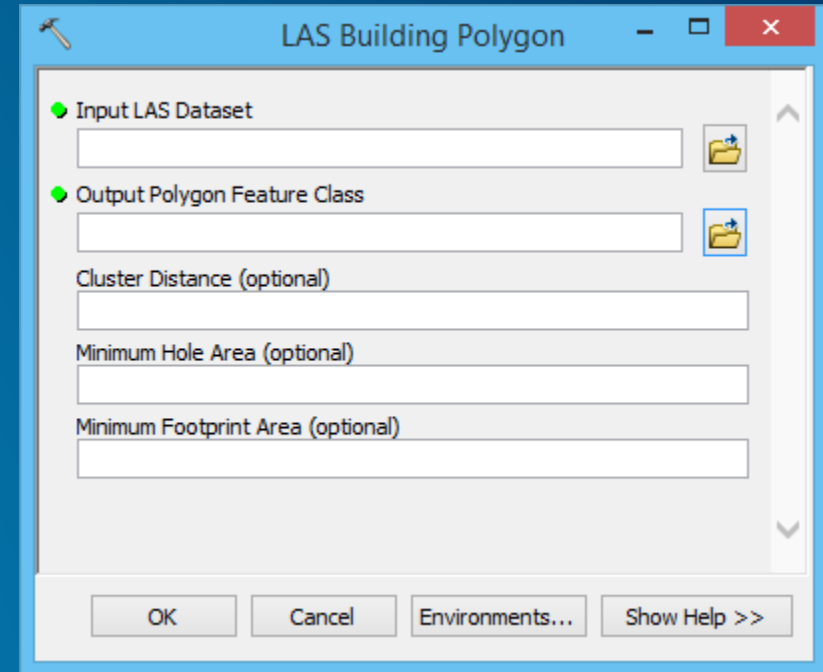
LAS Building Polygon

Input LAS Dataset

Output Polygon Feature Class

Cluster Distance (optional)

Minimum Hole Area (optional)

Minimum Footprint Area (optional)

OK

Cancel

Environments...

Show Help >>